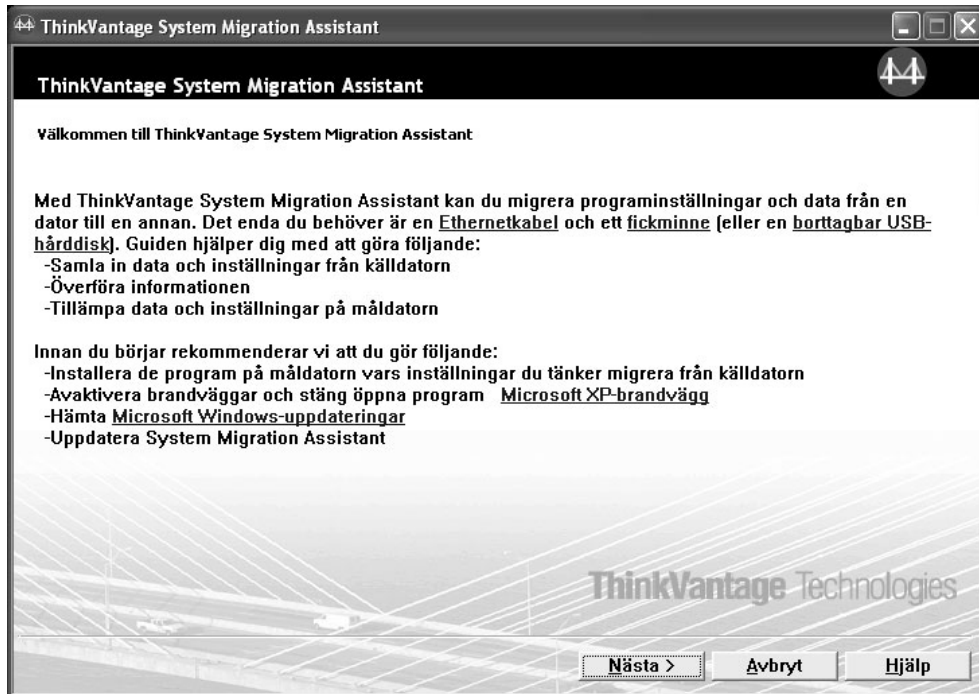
ThinkVantage System Migration Assistant

ThinkVantage System Migration Assistant

Välkommen till ThinkVantage System Migration Assistant

Med ThinkVantage System Migration Assistant kan du migrera programinställningar och data från en dator till en annan. Det enda du behöver är en Ethernetkabel och ett fickminne (eller en borttagbar USB-hårddisk). Guiden hjälper dig med att göra följande:
-Samla in data och inställningar från källdatorn
-Överföra informationen
-Tillämpa data och inställningar på måldatorn

Innan du börjar rekommenderar vi att du gör följande:
-Installera de program på måldatorn vars inställningar du tänker migrera från källdatorn
-Avaktivera brandväggar och stäng öppna program Microsoft XP-brandvägg
-Hämta Microsoft Windows-uppdateringar
-Uppdatera System Migration Assistant

ThinkVantage Technologies

Nästa >
Avbryt
Hjälp